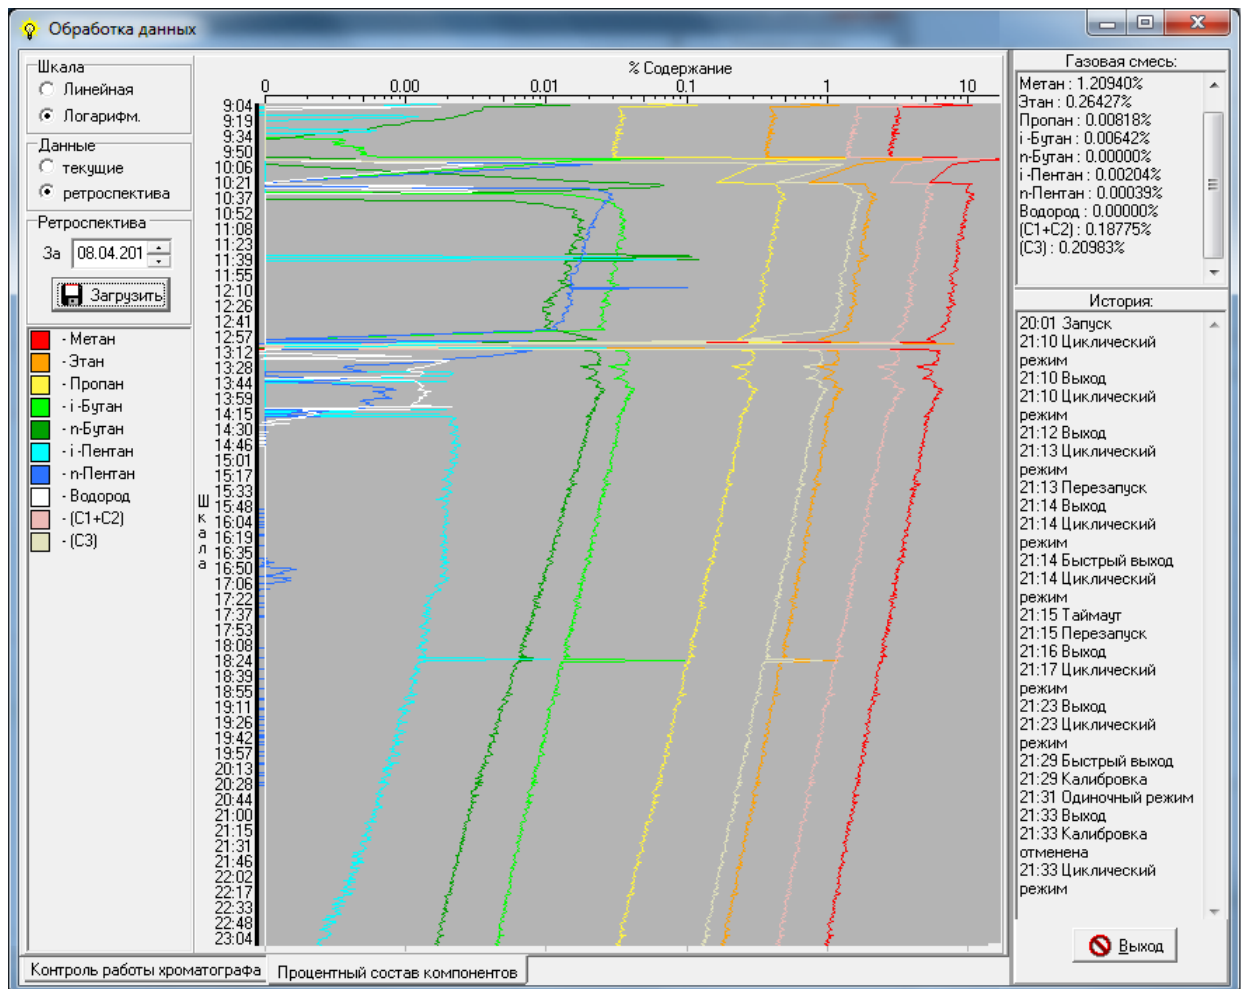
Обработка данных

Шкала
Линейная
Логарифм.

Данные
текущие
ретроспектива

Ретроспектива
За 08.04.201
Загрузить

- Метан
- Этан
- Пропан
- i-Бутан
- n-Бутан
- i-Пентан
- n-Пентан
- Водород
- (C1+C2)
- (C3)

% Содержание
0 0.00 0.01 0.1 1 10

9:04 9:19 9:34 9:50 10:06 10:21 10:37 10:52 11:08 11:23 11:39 11:55 12:10 12:26 12:41 12:57 13:12 13:28 13:44 13:59 14:15 14:30 14:46 15:01 15:17 15:33 15:48 16:04 16:19 16:35 16:50 17:06 17:22 17:37 17:53 18:08 18:24 18:39 18:55 19:11 19:26 19:42 19:57 20:13 20:28 20:44 21:00 21:15 21:31 21:46 22:02 22:17 22:33 22:48 23:04

Шкала

Газовая смесь:
Метан : 1.20940%
Этан : 0.26427%
Пропан : 0.00818%
i-Бутан : 0.00642%
n-Бутан : 0.00000%
i-Пентан : 0.00204%
n-Пентан : 0.00039%
Водород : 0.00000%
(C1+C2) : 0.18775%
(C3) : 0.20983%

История:
20:01 Запуск
21:10 Циклический режим
21:10 Выход
21:10 Циклический режим
21:12 Выход
21:13 Циклический режим
21:13 Перезапуск
21:14 Выход
21:14 Циклический режим
21:14 Быстрый выход
21:14 Циклический режим
21:15 Таймаут
21:15 Перезапуск
21:16 Выход
21:17 Циклический режим
21:23 Выход
21:23 Циклический режим
21:29 Быстрый выход
21:29 Калибровка
21:31 Одиночный режим
21:33 Выход
21:33 Калибровка отменена
21:33 Циклический режим

Выход

Контроль работы хроматографа
Процентный состав компонентов